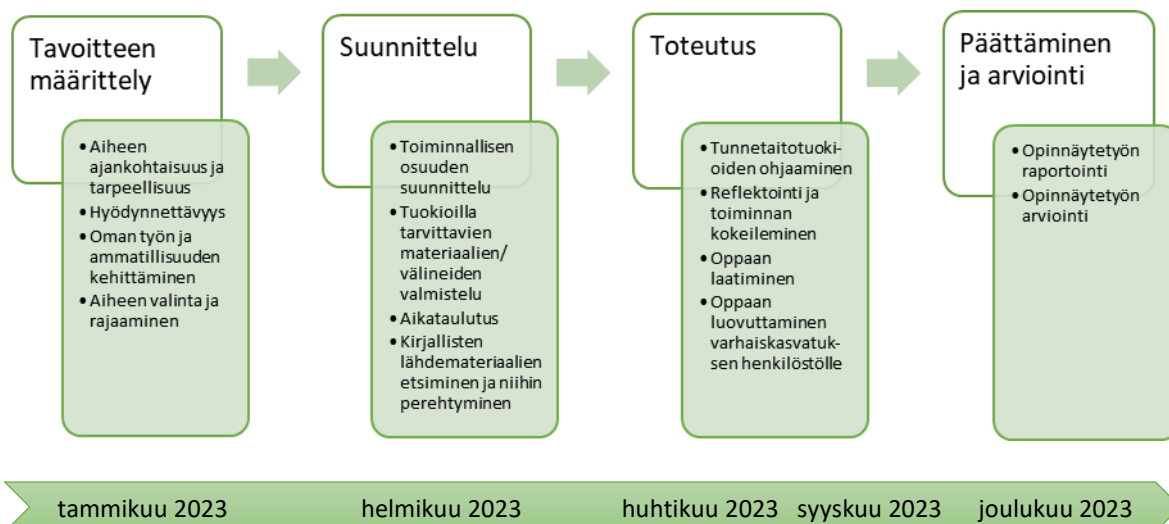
Tavoitteen määrittely

- Aiheen ajankohtaisuus ja tarpeellisuus
- Hyödynnettävyys
- Oman työn ja ammatillisuuden kehittäminen
- Aiheen valinta ja rajaaminen

Suunnittelu

- Toiminnallisen osuuden suunnittelu
- Tuokioilla tarvittavien materiaalien/ välineiden valmistelu
- Aikataulutus
- Kirjallisten lähdemateriaalien etsiminen ja niihin perehtyminen

Toteutus

- Tunnetaitotuokioiden ohjaaminen
- Reflektointi ja toiminnan kokeileminen
- Oppaan laatiminen
- Oppaan luovuttaminen varhaiskasvatuksen henkilöstölle

Päättäminen ja arviointi

- Opinnäytetyön raportointi
- Opinnäytetyön arviointi

tammikuu 2023 helmikuu 2023 huhtikuu 2023 syyskuu 2023 joulukuu 2023